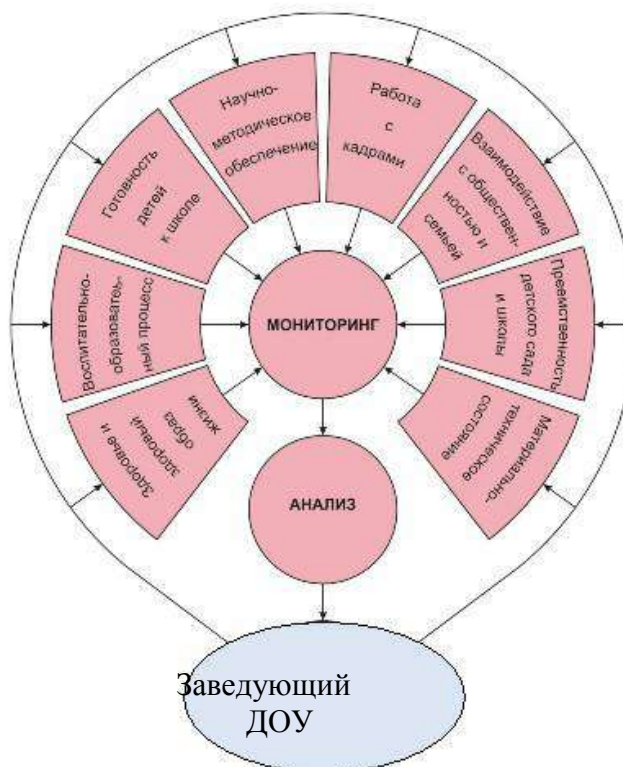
Научно-методическое обеспечение

Работа с кадрами

Взаимодействие с общественностью и семьей

Преемственность детского сада и школы

Материально-техническое состояние

Здоровье и здоровый образ жизни

Воспитательно-образовательный процесс

Готовность детей к школе

МОНИТОРИНГ

АНАЛИЗ

Заведующий ДОУ